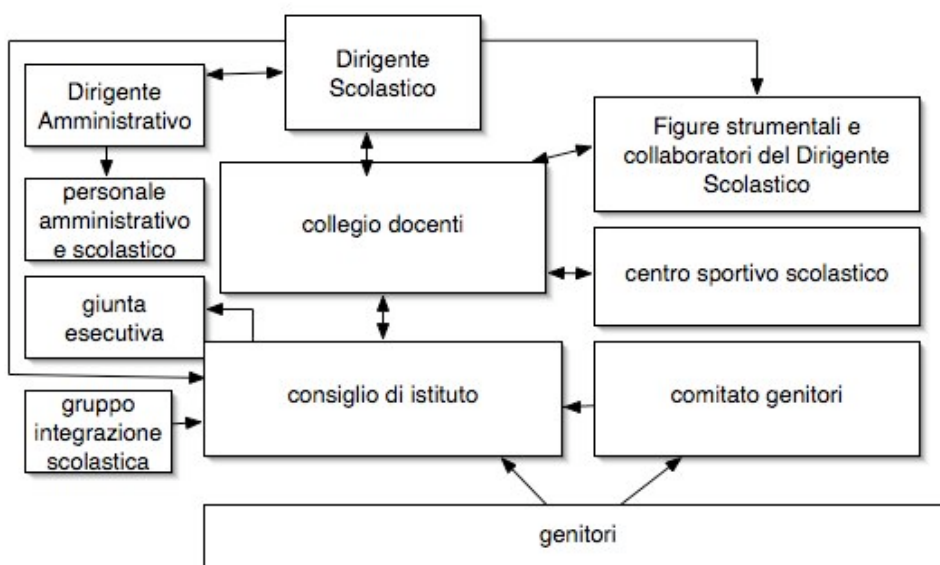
Dirigente Scolastico

Dirigente Amministrativo

personale amministrativo e scolastico

Figure strumentali e collaboratori del Dirigente Scolastico

collegio docenti

centro sportivo scolastico

giunta esecutiva

consiglio di istituto

comitato genitori

gruppo integrazione scolastica

genitori